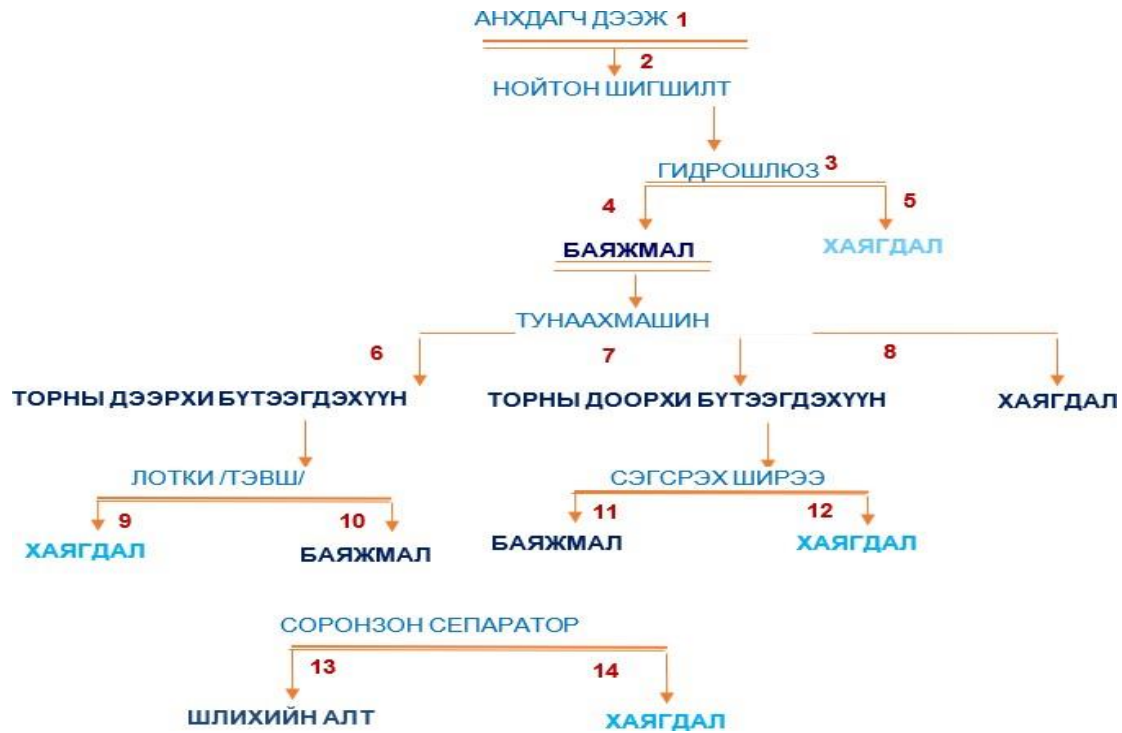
АНХДАГЧ ДЭЭЖ 1

2

НОЙТОН ШИГШИЛТ

ГИДРОШЛЮЗ 3

4

5

БАЯЖМАЛ

ХАЯГДАЛ

ТУНААХМАШИН

6

7

8

ТОРНЫ ДЭЭРХИ БҮТЭЭГДЭХҮҮН

ТОРНЫ ДООРХИ БҮТЭЭГДЭХҮҮН

ХАЯГДАЛ

ЛОТКИ /ТЭВШ/

9

10

ХАЯГДАЛ

БАЯЖМАЛ

СЭГСРЭХ ШИРЭЭ

11

12

БАЯЖМАЛ

ХАЯГДАЛ

СОРОНЗОН СЕПАРАТОР

13

14

ШЛИХИЙН АЛТ

ХАЯГДАЛ